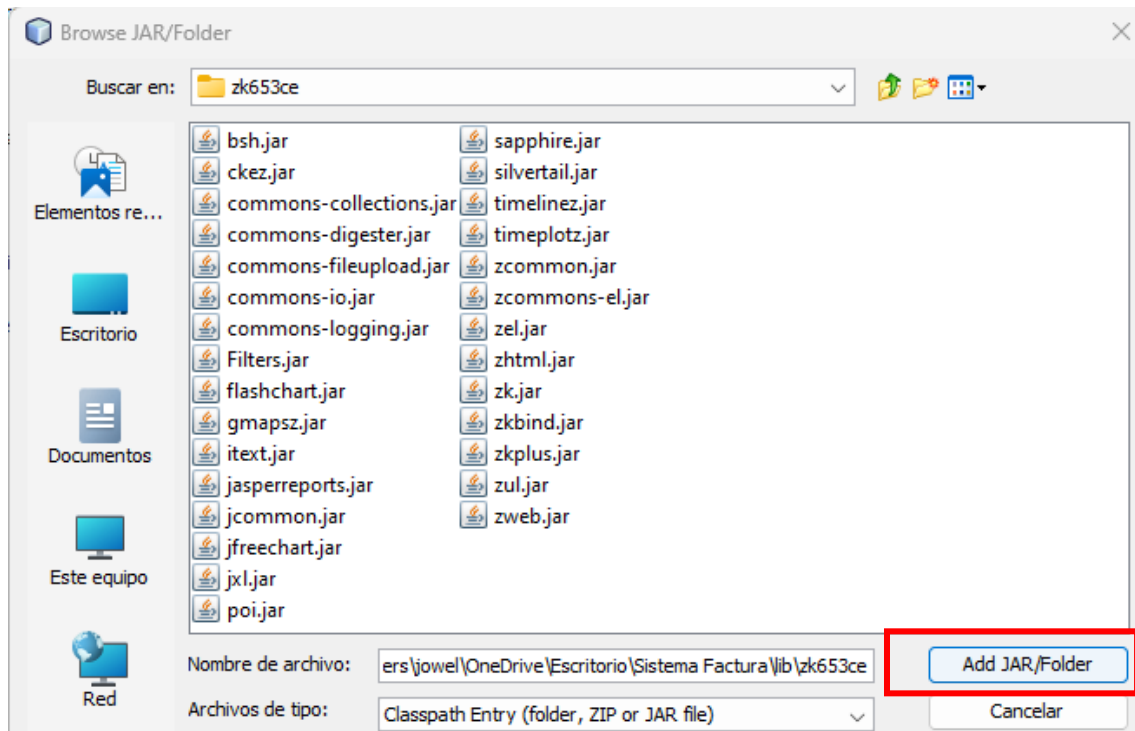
Browse JAR/Folder

Buscar en: zk653ce

Elementos re...
Escritorio
Documentos
Este equipo
Red

bsh.jar
ckez.jar
commons-collections.jar
commons-digester.jar
commons-fileupload.jar
commons-io.jar
commons-logging.jar
Filters.jar
flashchart.jar
gmapsz.jar
itext.jar
jasperreports.jar
jcommon.jar
jfreechart.jar
jxl.jar
poi.jar

sapphire.jar
silvertail.jar
timelinez.jar
timeplotz.jar
zcommon.jar
zcommons-el.jar
zel.jar
zhtml.jar
zk.jar
zkbind.jar
zkplus.jar
zul.jar
zweb.jar

Nombre de archivo: ers\jowel\OneDrive\Escritorio\Sistema Factura\lib\zk653ce
Add JAR/Folder

Archivos de tipo: Classpath Entry (folder, ZIP or JAR file)
Cancelar